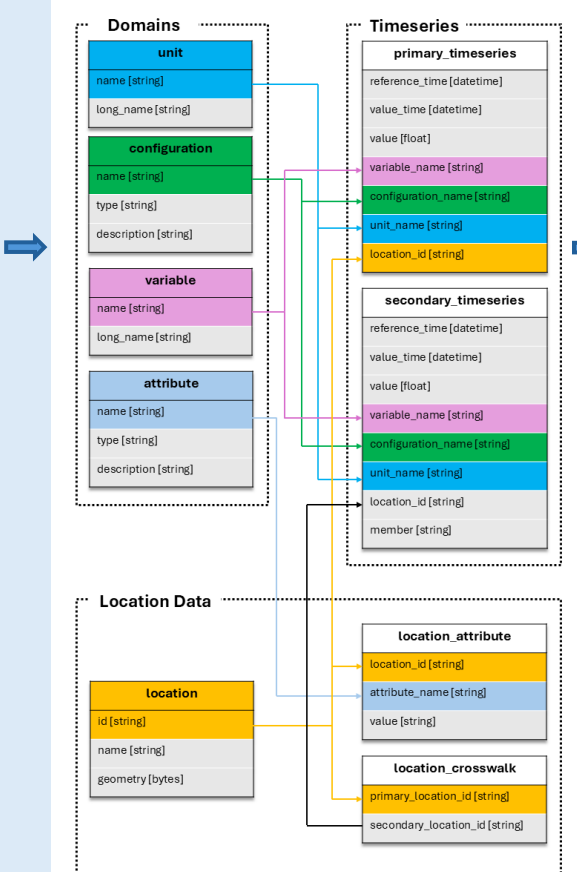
Domains

unit
name [string]
long_name [string]

configuration
name [string]
type [string]
description [string]

variable
name [string]
long_name [string]

attribute
name [string]
type [string]
description [string]

Timeseries

primary_timeseries
reference_time [datetime]
value_time [datetime]
value [float]
variable_name [string]
configuration_name [string]
unit_name [string]
location_id [string]

secondary_timeseries
reference_time [datetime]
value_time [datetime]
value [float]
variable_name [string]
configuration_name [string]
unit_name [string]
location_id [string]
member [string]

Location Data

location
id [string]
name [string]
geometry [bytes]

location_attribute
location_id [string]
attribute_name [string]
value [string]

location_crosswalk
primary_location_id [string]
secondary_location_id [string]